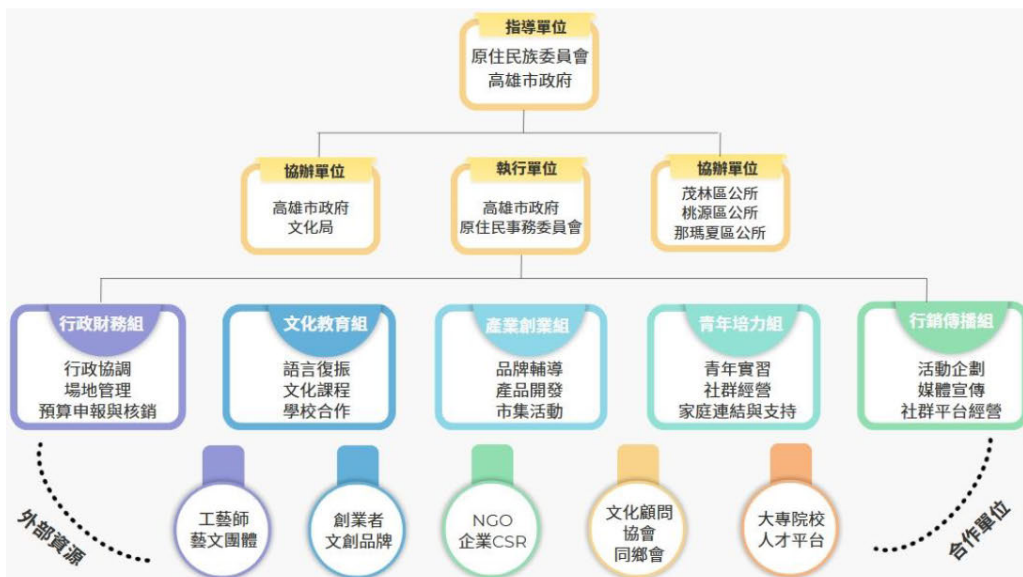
指導單位
原住民族委員會
高雄市政府

協辦單位
高雄市政府
文化局

執行單位
高雄市政府
原住民事務委員會

協辦單位
茂林區公所
桃源區公所
那瑪夏區公所

行政財務組
行政協調
場地管理
預算申報與核銷

文化教育組
語言復振
文化課程
學校合作

產業創業組
品牌輔導
產品開發
市集活動

青年培力組
青年實習
社群經營
家庭連結與支持

行銷傳播組
活動企劃
媒體宣傳
社群平台經營

外部資源

工藝師
藝文團體

創業者
文創品牌

NGO
企業CSR

文化顧問
協會
同鄉會

大專院校
人才平台

合作單位